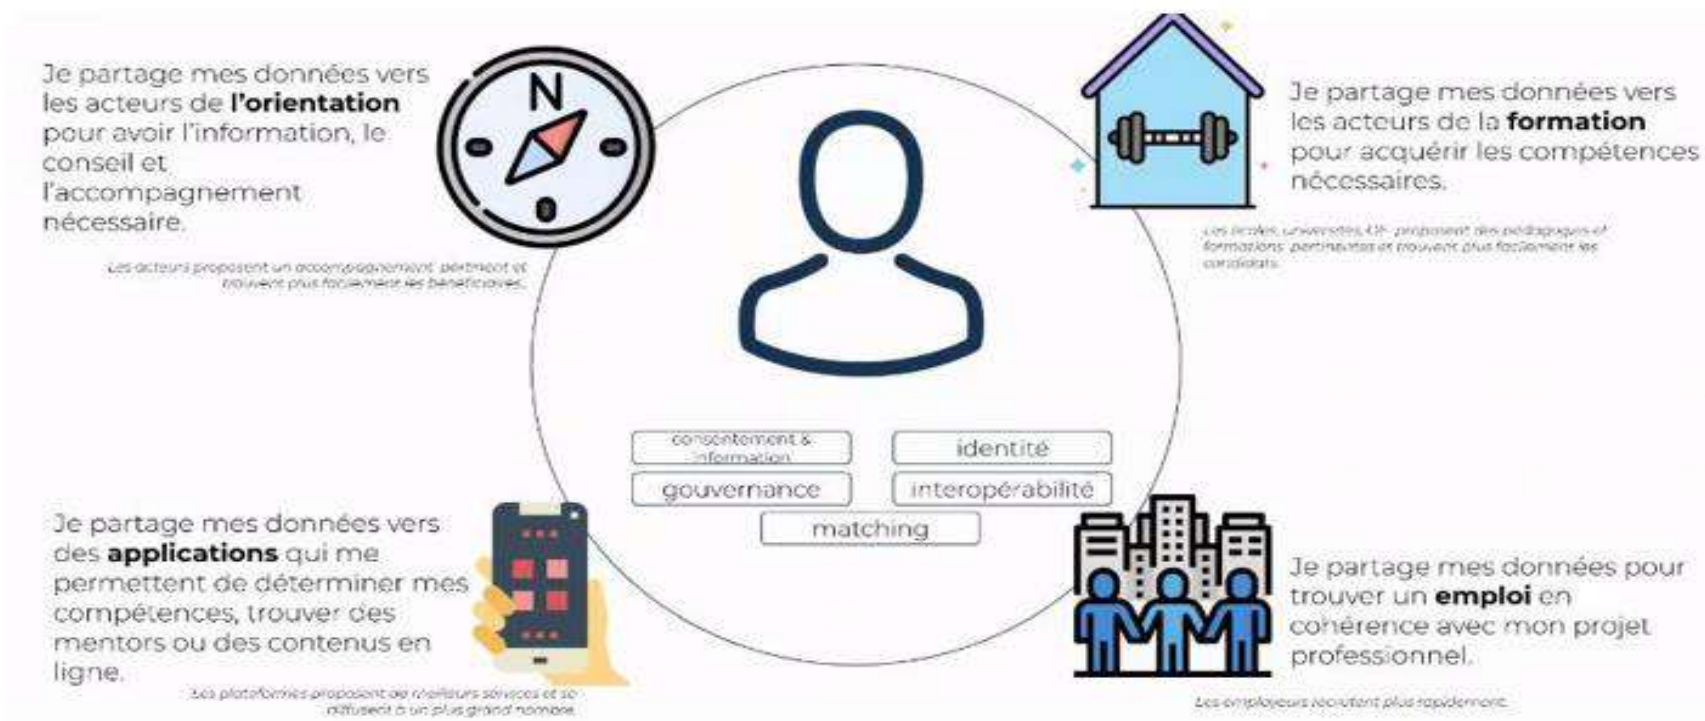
Je partage mes données vers les acteurs de **l'orientation** pour avoir l'information, le conseil et l'accompagnement nécessaire.

Les acteurs proposent un accompagnement pertinent et trouvent plus facilement les bénéficiaires.

N

Je partage mes données vers les acteurs de la **formation** pour acquérir les compétences nécessaires.

Les écoles, universités, OF- proposent des pédagogies et formations pertinentes et trouvent plus facilement les candidats.

consentement & information

identité

gouvernance

interopérabilité

matching

Je partage mes données vers des **applications** qui me permettent de déterminer mes compétences, trouver des mentors ou des contenus en ligne.

Les plateformes proposent de meilleurs services et se diffusent à un plus grand nombre.

Je partage mes données pour trouver un **emploi** en cohérence avec mon projet professionnel.

Les employeurs recrutent plus rapidement.